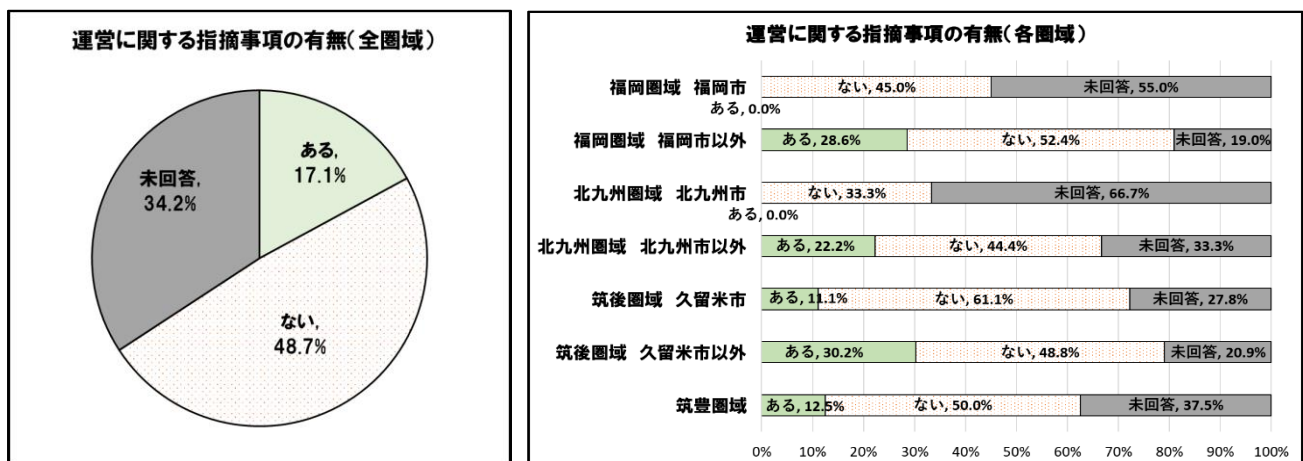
運営に関する指摘事項の有無(全圏域)

ある, 17.1%

ない, 48.7%

未回答, 34.2%

運営に関する指摘事項の有無(各圏域)

福岡圏域　福岡市
ない, 45.0%
未回答, 55.0%
ある, 0.0%

福岡圏域　福岡市以外
ある, 28.6%
ない, 52.4%
未回答, 19.0%

北九州圏域　北九州市
ない, 33.3%
未回答, 66.7%
ある, 0.0%

北九州圏域　北九州市以外
ある, 22.2%
ない, 44.4%
未回答, 33.3%

筑後圏域　久留米市
ある, 11.1%
ない, 61.1%
未回答, 27.8%

筑後圏域　久留米市以外
ある, 30.2%
ない, 48.8%
未回答, 20.9%

筑豊圏域
ある, 12.5%
ない, 50.0%
未回答, 37.5%

0% 10% 20% 30% 40% 50% 60% 70% 80% 90% 100%